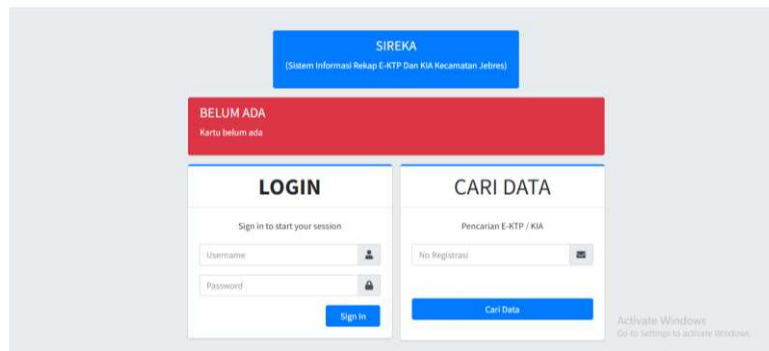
SIREKA
(Sistem Informasi Rekap E-KTP Dan KIA Kecamatan Jebres)

BELUM ADA
Kartu belum ada

LOGIN
Sign in to start your session
Username
Password
Sign In

CARI DATA
Pencarian E-KTP / KIA
No Registrasi
Cari Data

Activate Windows
Go to Settings to activate Windows.